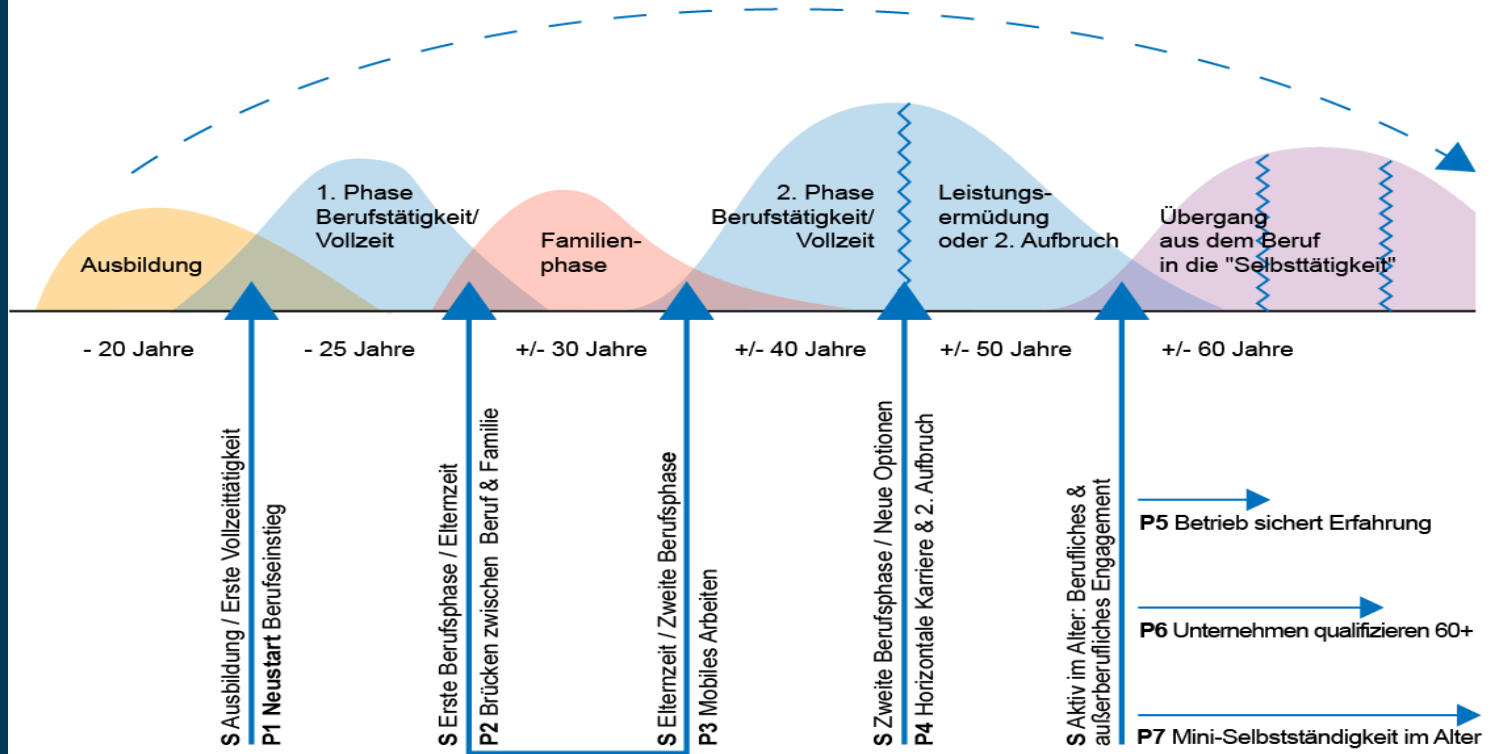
Ausbildung

1. Phase Berufstätigkeit/ Vollzeit

Familienphase

2. Phase Berufstätigkeit/ Vollzeit

Leistungsermüdung oder 2. Aufbruch

Übergang aus dem Beruf in die "Selbsttätigkeit"

- 20 Jahre

- 25 Jahre

+/- 30 Jahre

+/- 40 Jahre

+/- 50 Jahre

+/- 60 Jahre

S Ausbildung / Erste Vollzeittätigkeit

P1 Neustart Berufseinstieg

S Erste Berufsphase / Elternzeit

P2 Brücken zwischen Beruf & Familie

S Elternzeit / Zweite Berufsphase

P3 Mobiles Arbeiten

S Zweite Berufsphase / Neue Optionen

P4 Horizontale Karriere & 2. Aufbruch

S Aktiv im Alter: Berufliches & außerberufliches Engagement

P5 Betrieb sichert Erfahrung

P6 Unternehmen qualifizieren 60+

P7 Mini-Selbstständigkeit im Alter